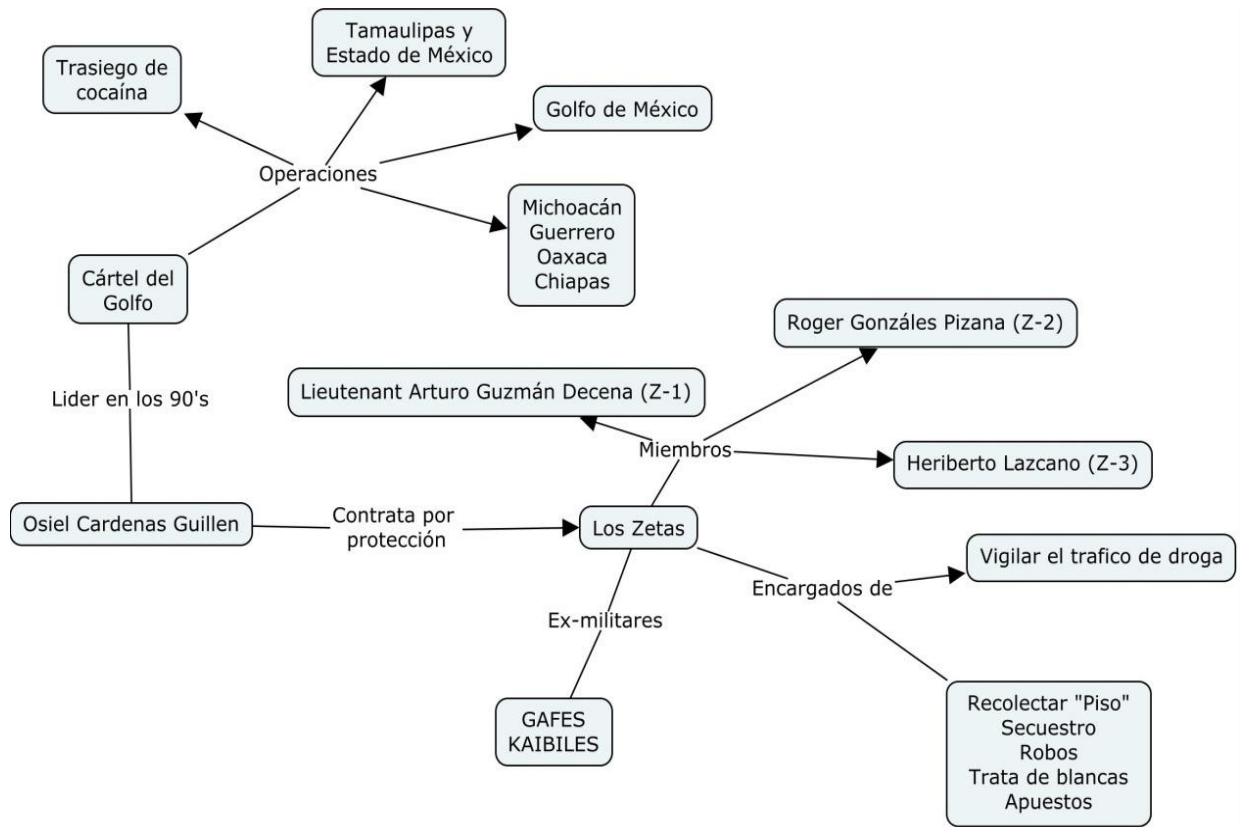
Tamaulipas y Estado de México

Trasiego de cocaína

Golfo de México

Operaciones

Michoacán
Guerrero
Oaxaca
Chiapas

Cártel del Golfo

Roger Gonzáles Pizana (Z-2)

Lider en los 90's

Lieutenant Arturo Guzmán Decena (Z-1)

Miembros

Heriberto Lazcano (Z-3)

Osiel Cardenas Guillen

Contrata por protección

Los Zetas

Vigilar el trafico de droga

Encargados de

Ex-militares

GAFES
KAIBILES

Recolectar "Piso"
Secuestro
Robos
Trata de blancas
Apuestos